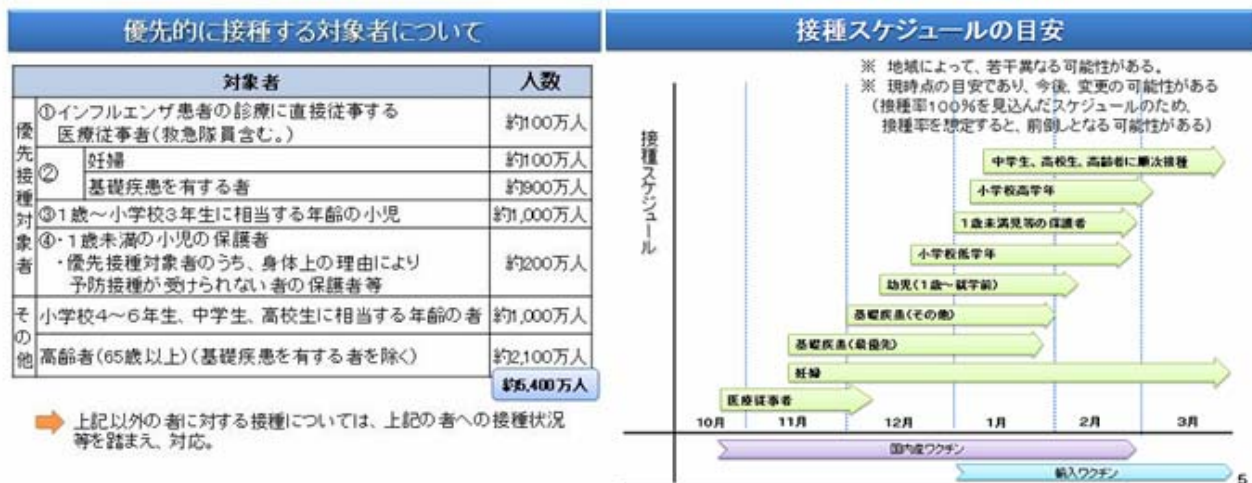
優先的に接種する対象者について

| | 対象者 | | 人数 |
|---|---|---|---|
| 優先接種対象者 | ①インフルエンザ患者の診療に直接従事する医療従事者(救急隊員含む。) | | 約100万人 |
| | ② | 妊婦 | 約100万人 |
| | | 基礎疾患を有する者 | 約900万人 |
| | ③1歳～小学校3年生に相当する年齢の小児 | | 約1,000万人 |
| | ④・1歳未満の小児の保護者 ・優先接種対象者のうち、身体上の理由により予防接種が受けられない者の保護者等 | | 約200万人 |
| その他 | 小学校4～6年生、中学生、高校生に相当する年齢の者 | | 約1,000万人 |
| | 高齢者(65歳以上)(基礎疾患を有する者を除く) | | 約2,100万人 |
| | | | 約5,400万人 |

上記以外の者に対する接種については、上記の者への接種状況等を踏まえ、対応。

接種スケジュールの目安

※ 地域によって、若干異なる可能性がある。
※ 現時点の目安であり、今後、変更の可能性がある(接種率100%を見込んだスケジュールのため、接種率を想定すると、前倒しとなる可能性がある)

接種スケジュール

中学生、高校生、高齢者に順次接種
小学校高学年
1歳未満児等の保護者
小学校低学年
幼児(1歳～就学前)
基礎疾患(その他)
基礎疾患(最優先)
妊婦
医療従事者

10月 11月 12月 1月 2月 3月

国内産ワクチン
輸入ワクチン

5